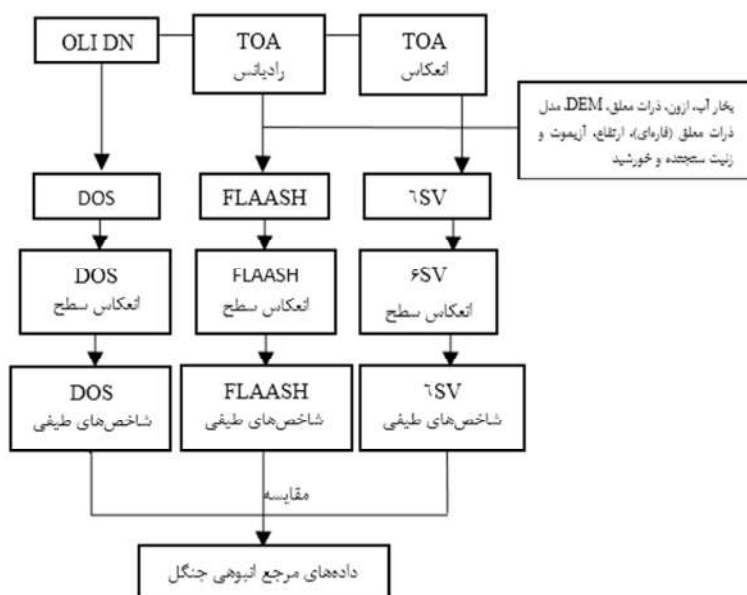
OLI DN

TOA
رادیانس

TOA
انعکاس

بخار آب، ازون، ذرات معلق، DEM، مدل ذرات معلق (قاره‌ای)، ارتفاع، آزیموت و زنیت سنجنده و خورشید

DOS

FLAASH

٦SV

DOS
انعکاس سطح

FLAASH
انعکاس سطح

۶SV
انعکاس سطح

DOS
شاخص‌های طیفی

FLAASH
شاخص‌های طیفی

٦SV
شاخص‌های طیفی

مقایسه

داده‌های مرجع انبوهی جنگل